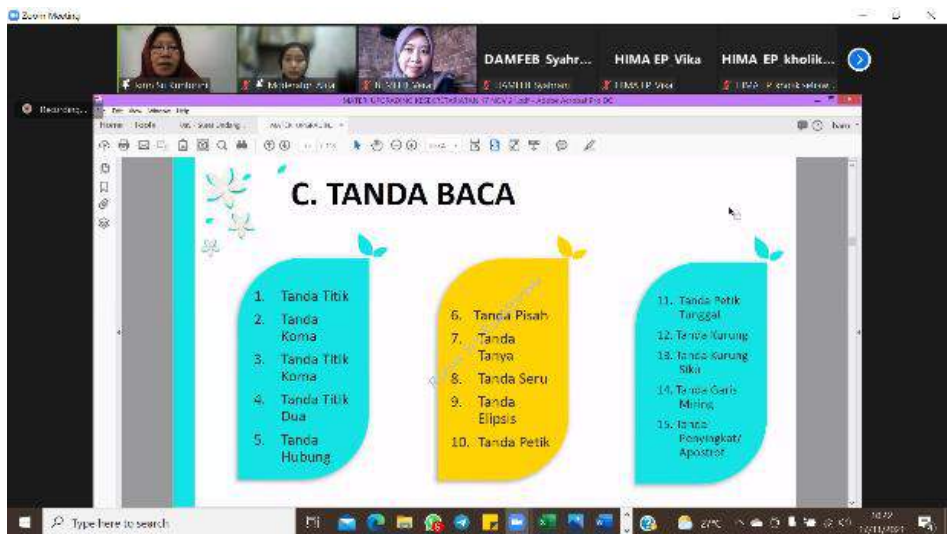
Zoom Meeting

DAMFEB Syahr...
HIMA EP Vika
HIMA EP kholik...

Recording...

Home Tools

C. TANDA BACA

1. Tanda Titik
2. Tanda Koma
3. Tanda Titik Koma
4. Tanda Titik Dua
5. Tanda Hubung

6. Tanda Pisah
7. Tanda Tanya
8. Tanda Seru
9. Tanda Elipsis
10. Tanda Petik

11. Tanda Petik Tunggal
12. Tanda Kurung
13. Tanda Kurung Siku
14. Tanda Garis Miring
15. Tanda Penyingkat/ Apostrof

Type here to search
27°C